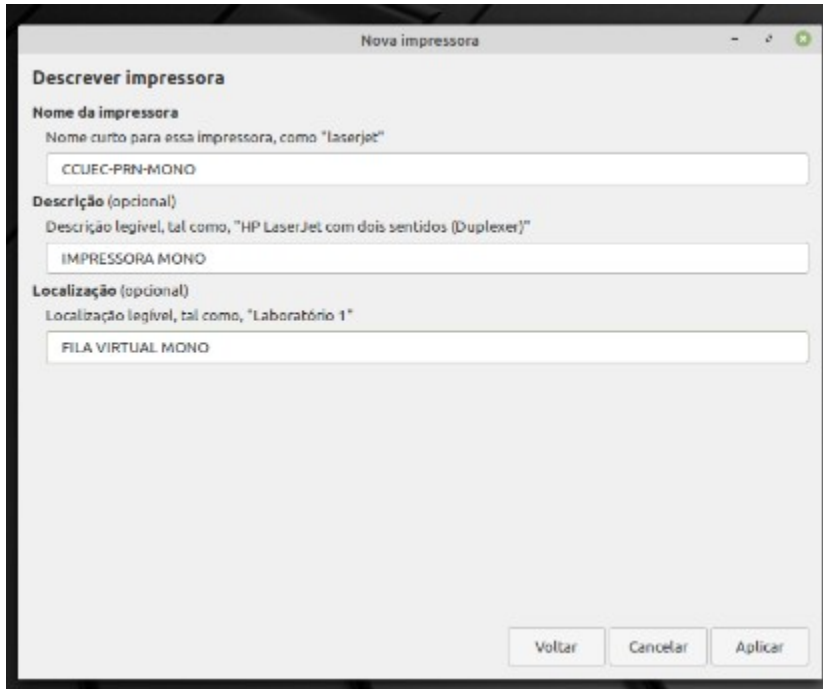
Nova impressora

Descrever impressora

Nome da impressora
Nome curto para essa impressora, como "laserjet"
CCUEC-PRN-MONO

Descrição (opcional)
Descrição legível, tal como, "HP LaserJet com dois sentidos (Duplexer)"
IMPRESSORA MONO

Localização (opcional)
Localização legível, tal como, "Laboratório 1"
FILA VIRTUAL MONO

Voltar Cancelar Aplicar